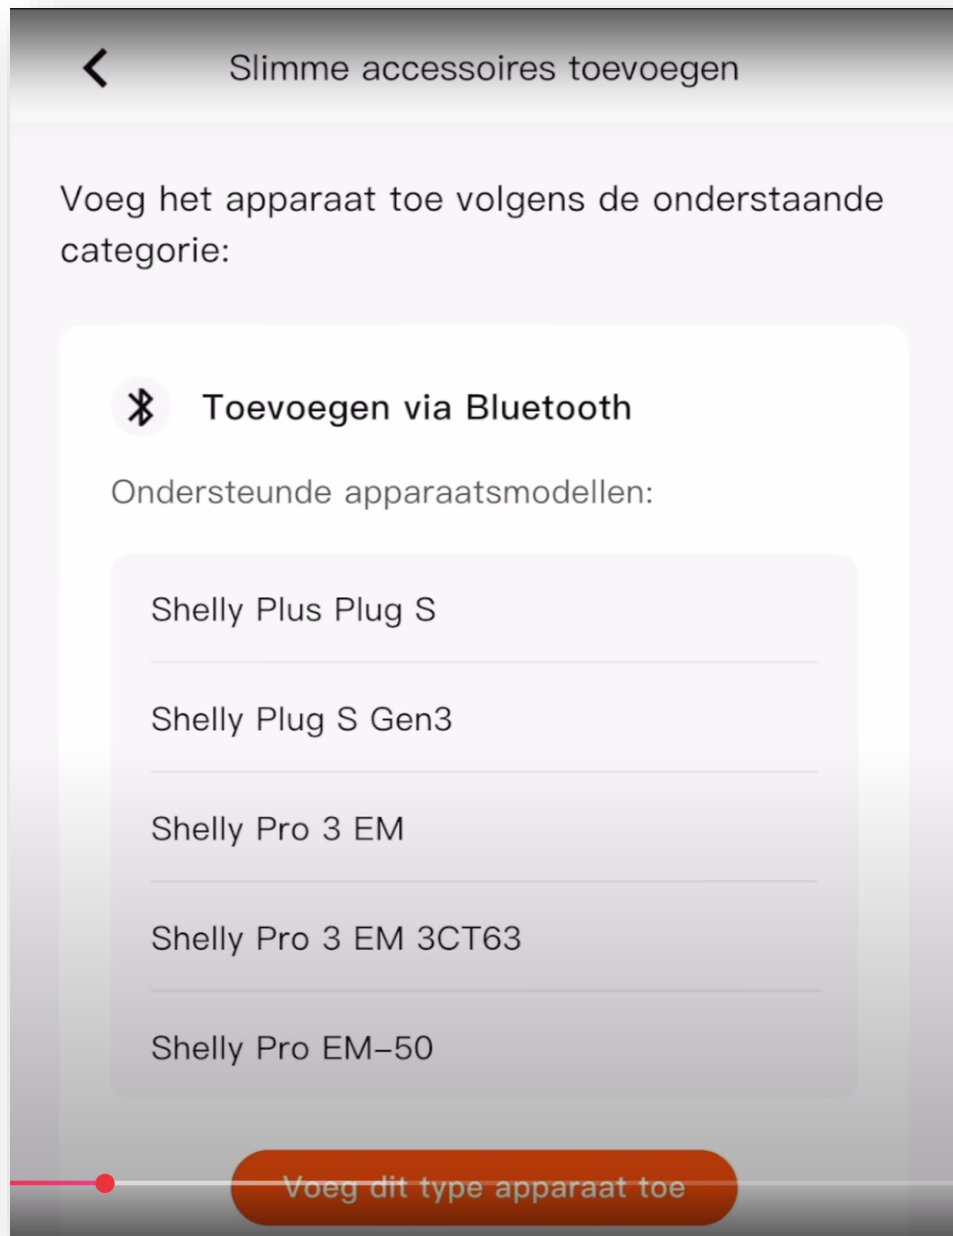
Slimme accessoires toevoegen

Voeg het apparaat toe volgens de onderstaande categorie:

Toevoegen via Bluetooth

Ondersteunde apparaatsmodellen:

Shelly Plus Plug S

Shelly Plug S Gen3

Shelly Pro 3 EM

Shelly Pro 3 EM 3CT63

Shelly Pro EM-50

Voeg dit type apparaat toe